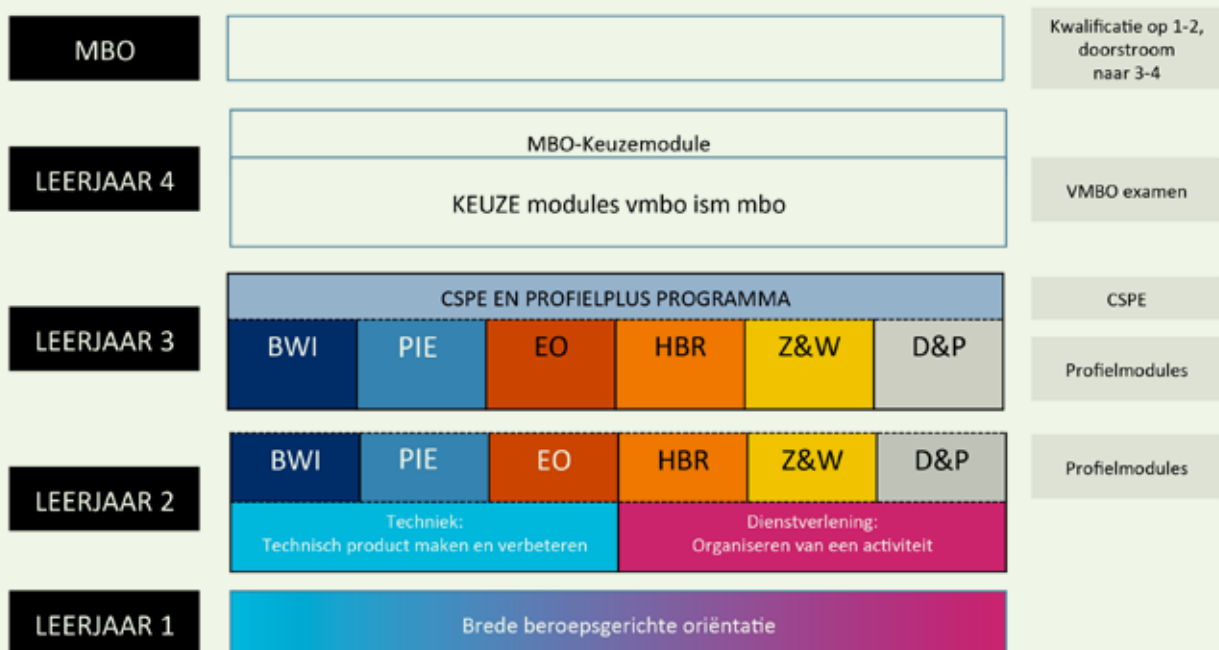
MBO

Kwalificatie op 1-2, doorstroom naar 3-4

LEERJAAR 4

MBO-Keuzemodule

KEUZE modules vmbo ism mbo

VMBO examen

LEERJAAR 3

CSPE EN PROFIELPLUS PROGRAMMA

| BWI | PIE | EO | HBR | Z&W | D&P |
|---|---|---|---|---|---|

CSPE

Profielmodules

LEERJAAR 2

| BWI | PIE | EO | HBR | Z&W | D&P |
|---|---|---|---|---|---|

Profielmodules

Techniek:
Technisch product maken en verbeteren

Dienstverlening:
Organiseren van een activiteit

LEERJAAR 1

Brede beroepsgerichte oriëntatie